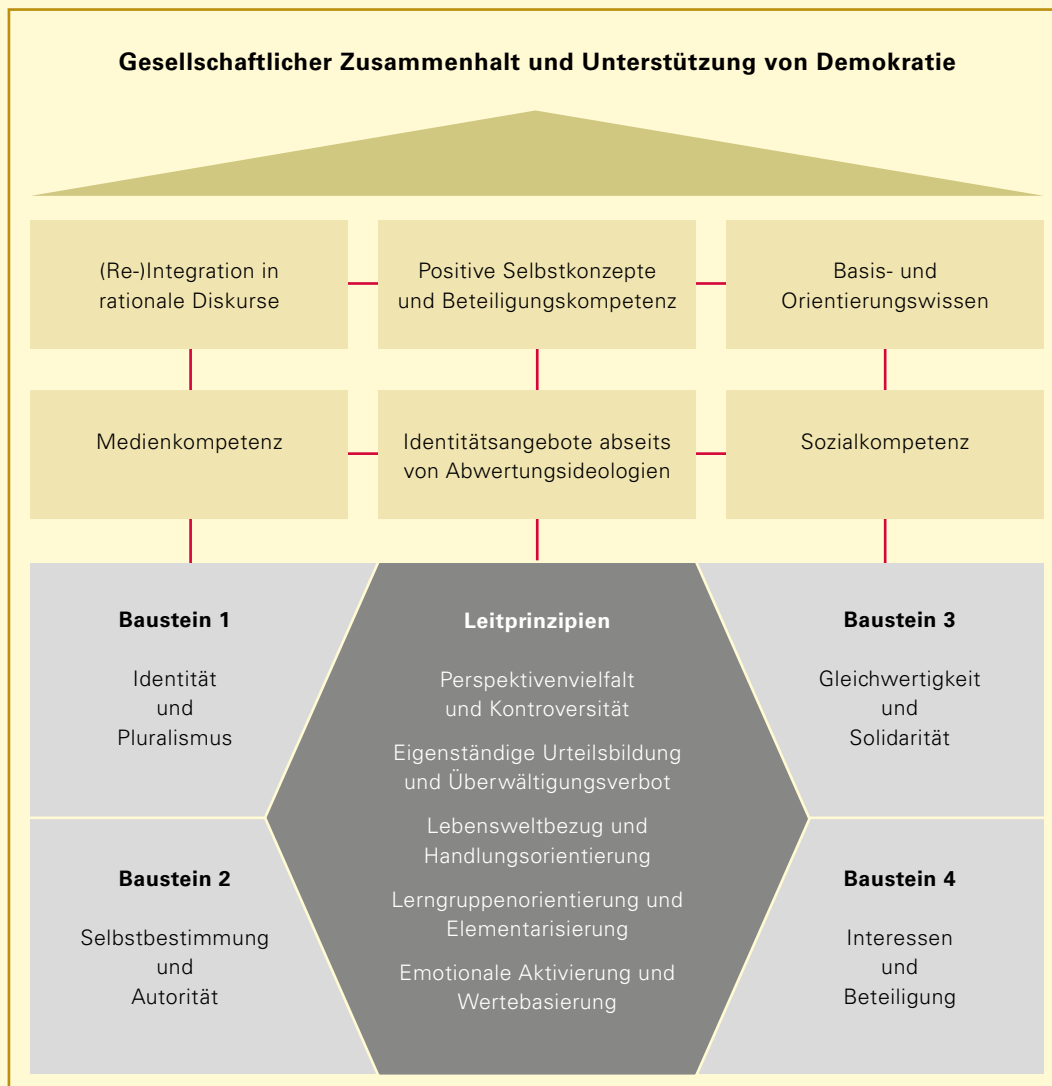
Gesellschaftlicher Zusammenhalt und Unterstützung von Demokratie

(Re-)Integration in rationale Diskurse

Positive Selbstkonzepte und Beteiligungskompetenz

Basis- und Orientierungswissen

Medienkompetenz

Identitätsangebote abseits von Abwertungsideologien

Sozialkompetenz

Baustein 1

Identität und Pluralismus

Leitprinzipien

Perspektivenvielfalt und Kontroversität

Eigenständige Urteilsbildung und Überwältigungsverbot

Lebensweltbezug und Handlungsorientierung

Lerngruppenorientierung und Elementarisierung

Emotionale Aktivierung und Wertebasierung

Baustein 3

Gleichwertigkeit und Solidarität

Baustein 2

Selbstbestimmung und Autorität

Baustein 4

Interessen und Beteiligung